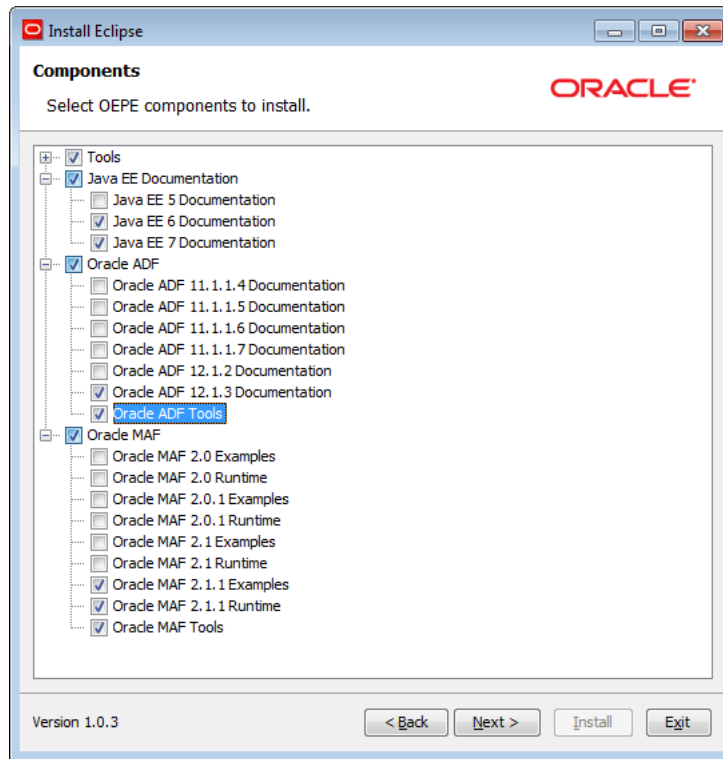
Install Eclipse

Components

Select OEPE components to install.

ORACLE

Tools
Java EE Documentation
Java EE 5 Documentation
Java EE 6 Documentation
Java EE 7 Documentation
Oracle ADF
Oracle ADF 11.1.1.4 Documentation
Oracle ADF 11.1.1.5 Documentation
Oracle ADF 11.1.1.6 Documentation
Oracle ADF 11.1.1.7 Documentation
Oracle ADF 12.1.2 Documentation
Oracle ADF 12.1.3 Documentation
Oracle ADF Tools
Oracle MAF
Oracle MAF 2.0 Examples
Oracle MAF 2.0 Runtime
Oracle MAF 2.0.1 Examples
Oracle MAF 2.0.1 Runtime
Oracle MAF 2.1 Examples
Oracle MAF 2.1 Runtime
Oracle MAF 2.1.1 Examples
Oracle MAF 2.1.1 Runtime
Oracle MAF Tools

Version 1.0.3

< Back
Next >
Install
Exit